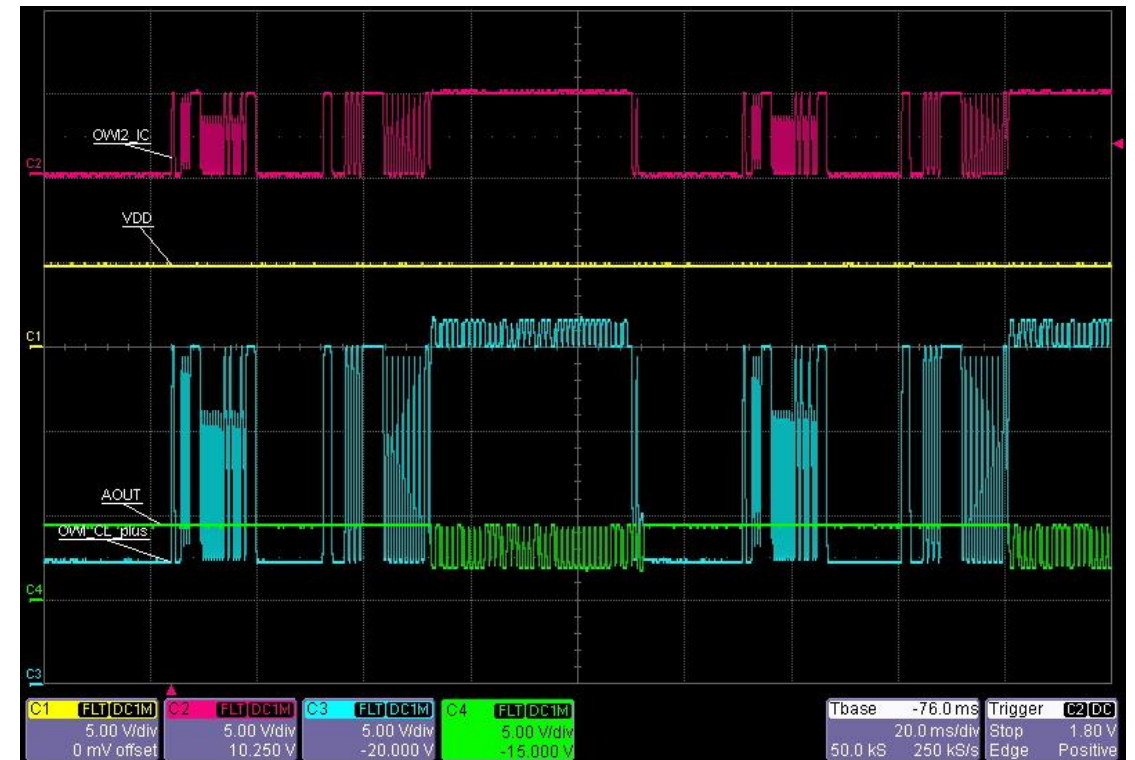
OWI2_IC
C2
VDD
C1
AOUT
OWI_CL_plus
C4
C3

| C1 FLT DC1M | C2 FLT DC1M | C3 FLT DC1M | C4 FLT DC1M |
|---|---|---|---|
| 5.00 V/div | 5.00 V/div | 5.00 V/div | 5.00 V/div |
| 0 mV offset | 10.250 V | -20.000 V | -15.000 V |

| Tbase | -76.0 ms | Trigger | C2 DC |
|---|---|---|---|
| | 20.0 ms/div | Stop | 1.80 V |
| 50.0 kS | 250 kS/s | Edge | Positive |